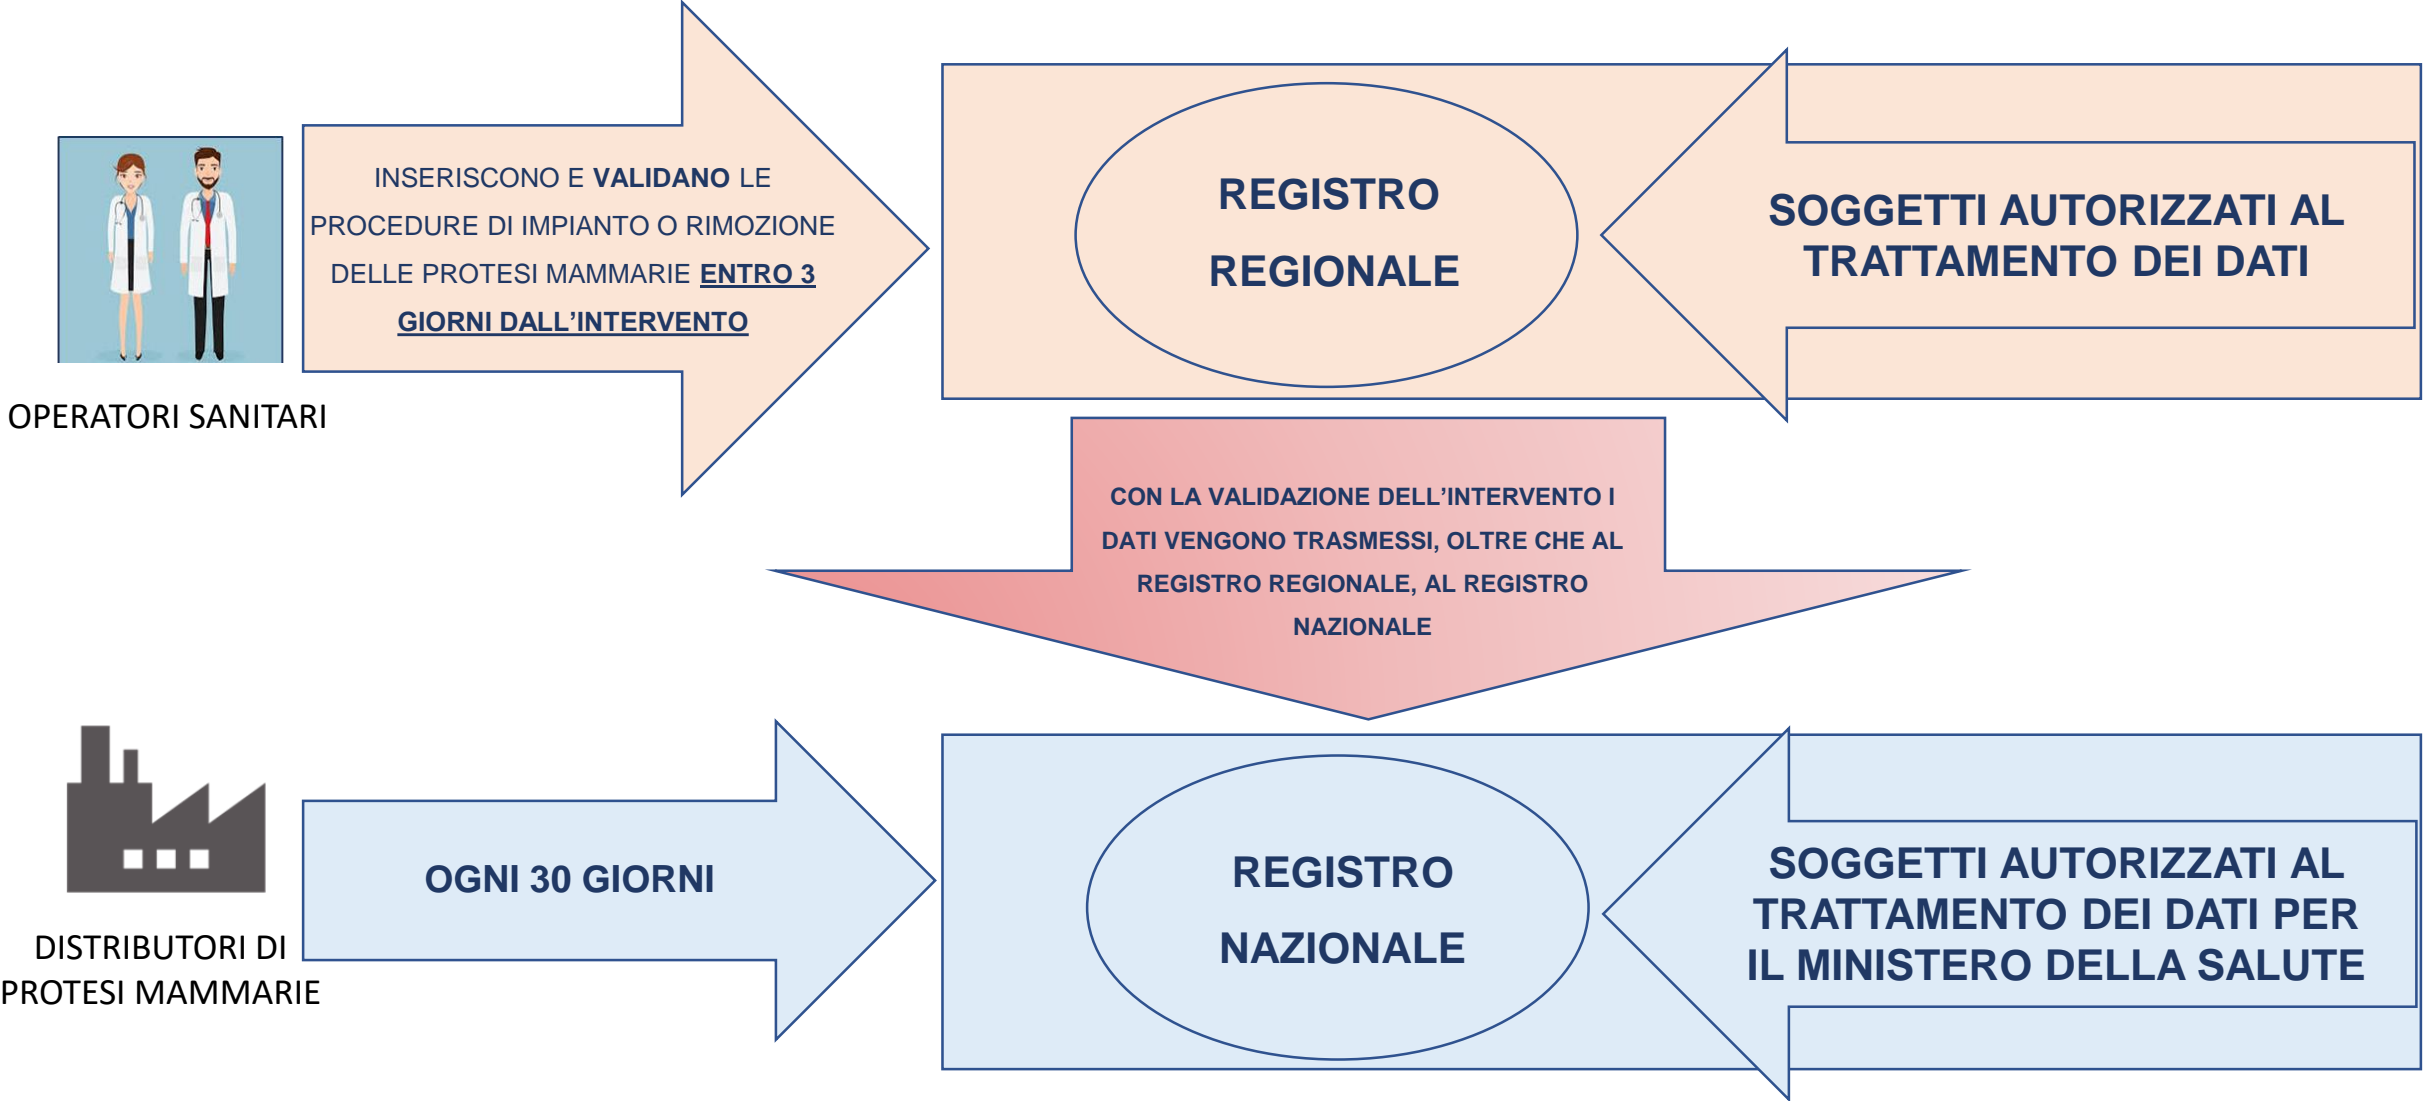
OPERATORI SANITARI

INSERISCONO E **VALIDANO** LE PROCEDURE DI IMPIANTO O RIMOZIONE DELLE PROTESI MAMMARIE **ENTRO 3 GIORNI DALL'INTERVENTO**

REGISTRO REGIONALE

SOGGETTI AUTORIZZATI AL TRATTAMENTO DEI DATI

CON LA VALIDAZIONE DELL'INTERVENTO I DATI VENGONO TRASMESSI, OLTRE CHE AL REGISTRO REGIONALE, AL REGISTRO NAZIONALE

DISTRIBUTORI DI PROTESI MAMMARIE

OGNI 30 GIORNI

REGISTRO NAZIONALE

SOGGETTI AUTORIZZATI AL TRATTAMENTO DEI DATI PER IL MINISTERO DELLA SALUTE